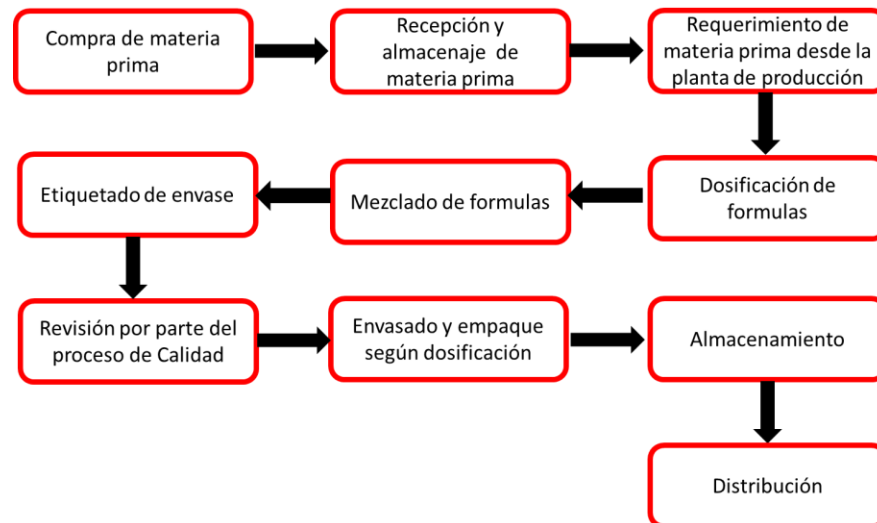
Compra de materia prima

Recepción y almacenaje de materia prima

Requerimiento de materia prima desde la planta de producción

Dosificación de formulas

Mezclado de formulas

Etiquetado de envase

Revisión por parte del proceso de Calidad

Envasado y empaque según dosificación

Almacenamiento

Distribución